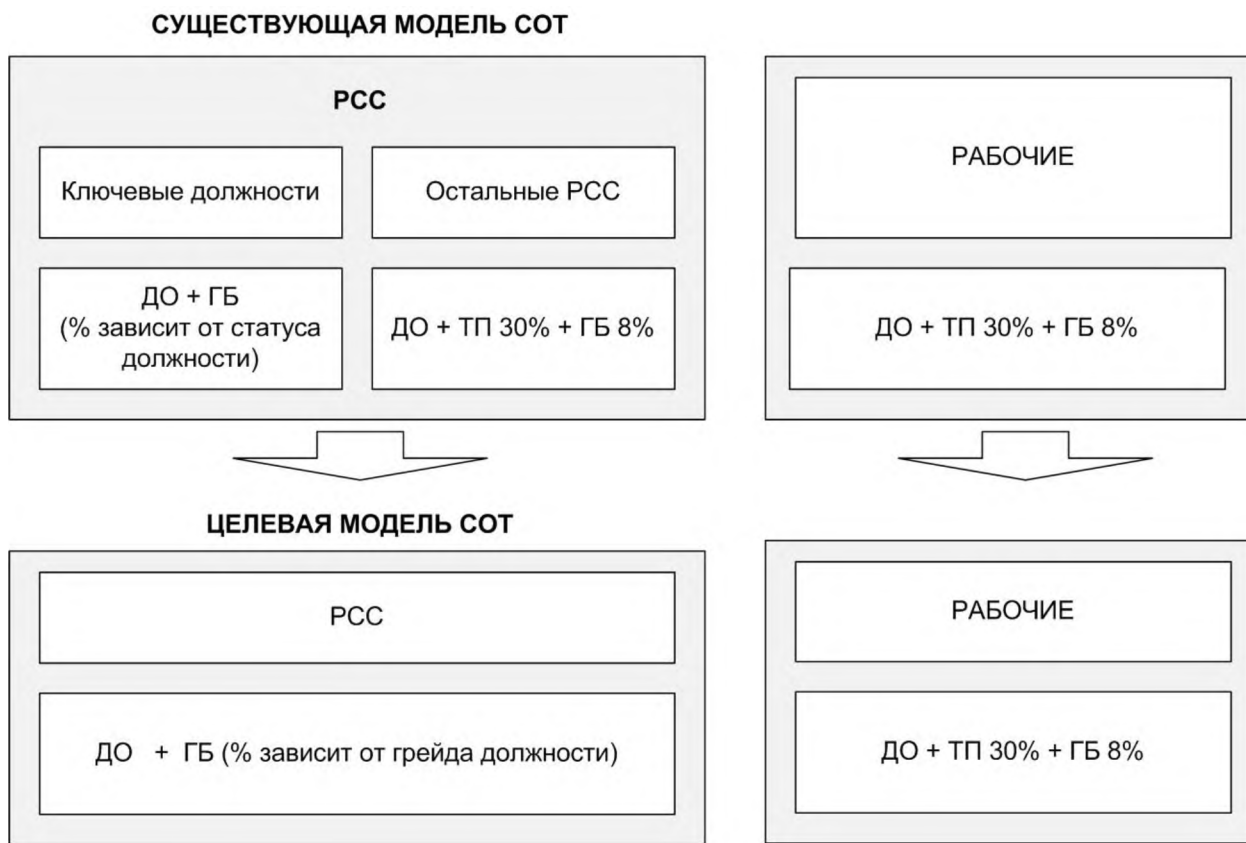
СУЩЕСТВУЮЩАЯ МОДЕЛЬ СОТ

РСС

Ключевые должности

Остальные РСС

ДО + ГБ (% зависит от статуса должности)

ДО + ТП 30% + ГБ 8%

РАБОЧИЕ

ДО + ТП 30% + ГБ 8%

ЦЕЛЕВАЯ МОДЕЛЬ СОТ

РСС

ДО + ГБ (% зависит от грейда должности)

РАБОЧИЕ

ДО + ТП 30% + ГБ 8%